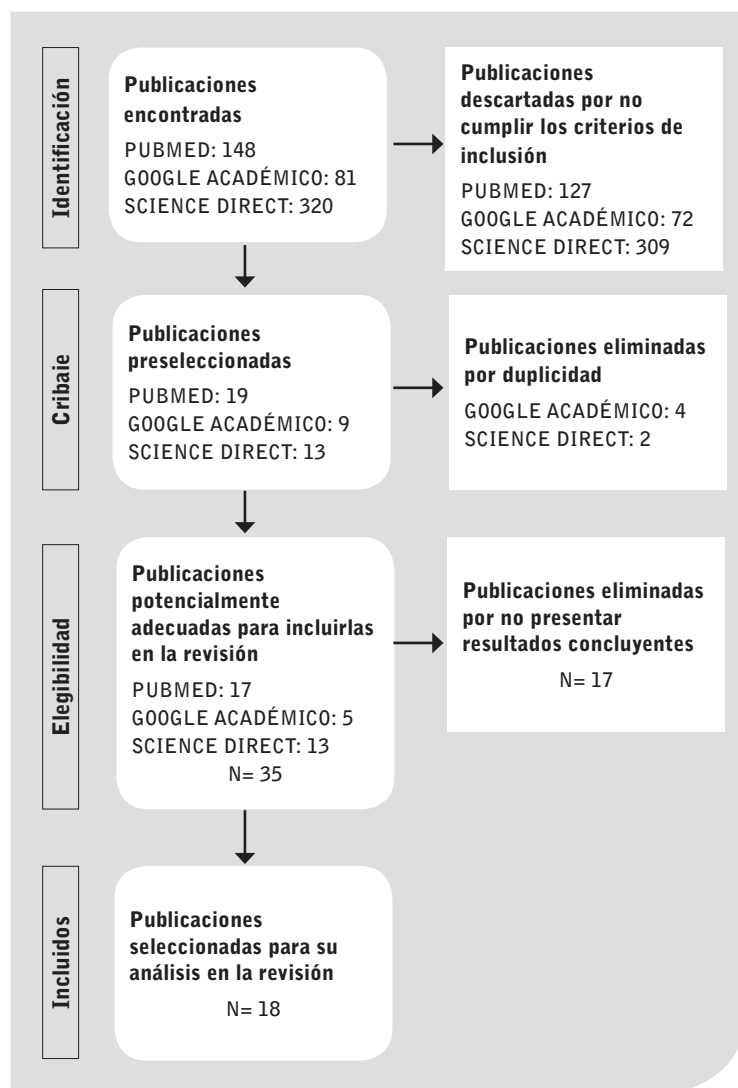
Identificación

Publicaciones encontradas
PUBMED: 148
GOOGLE ACADÉMICO: 81
SCIENCE DIRECT: 320

Publicaciones descartadas por no cumplir los criterios de inclusión
PUBMED: 127
GOOGLE ACADÉMICO: 72
SCIENCE DIRECT: 309

Cribaje

Publicaciones preseleccionadas
PUBMED: 19
GOOGLE ACADÉMICO: 9
SCIENCE DIRECT: 13

Publicaciones eliminadas por duplicidad
GOOGLE ACADÉMICO: 4
SCIENCE DIRECT: 2

Elegibilidad

Publicaciones potencialmente adecuadas para incluirlas en la revisión
PUBMED: 17
GOOGLE ACADÉMICO: 5
SCIENCE DIRECT: 13
N= 35

Publicaciones eliminadas por no presentar resultados concluyentes
N= 17

Incluidos

Publicaciones seleccionadas para su análisis en la revisión
N= 18